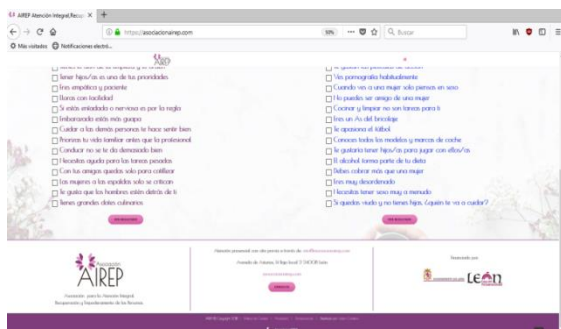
AIREP Atención Integral, Recu × +

https://asociacionairep.com 50% Buscar

Más visitados Notificaciones electró...

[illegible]
Tener hijos/as es uno de tus prioridades
Eres empática y paciente
Lloras con facilidad
Si estás enfadada o nerviosa es por la regla
Embarazada estás más guapa
Cuidar a los demás personas te hace sentir bien
Priorizas tu vida familiar antes que la profesional
Conducir no se te da demasiado bien
Necesitas ayuda para las tareas pesadas
Con tus amigas quedas solo para cotillear
Las mujeres a las espaldas solo se critican
Te gusta que los hombres estén detrás de ti
Tienes grandes dotes culinarios

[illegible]

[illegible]
Ves pornografía habitualmente
Cuando ves a una mujer solo piensas en sexo
No puedes ser amigo de una mujer
Cocinar y limpiar no son tareas para ti
Eres un As del bricolaje
Te apasiona el fútbol
Conoces todos los modelos y marcas de coche
Te gustaría tener hijos/as para jugar con ellos/as
El alcohol forma parte de tu dieta
Debes cobrar más que una mujer
Eres muy desordenado
Necesitas tener sexo muy a menudo
Si quedas viudo y no tienes hijas, ¿quién te va a cuidar?

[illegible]

Asociación AIREP
Asociación para la Atención Integral, Recuperación y Restablecimiento de las Personas

Atención presencial con cita previa a través de: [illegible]
Avenida de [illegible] León
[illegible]

Subvencionado por:
León

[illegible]